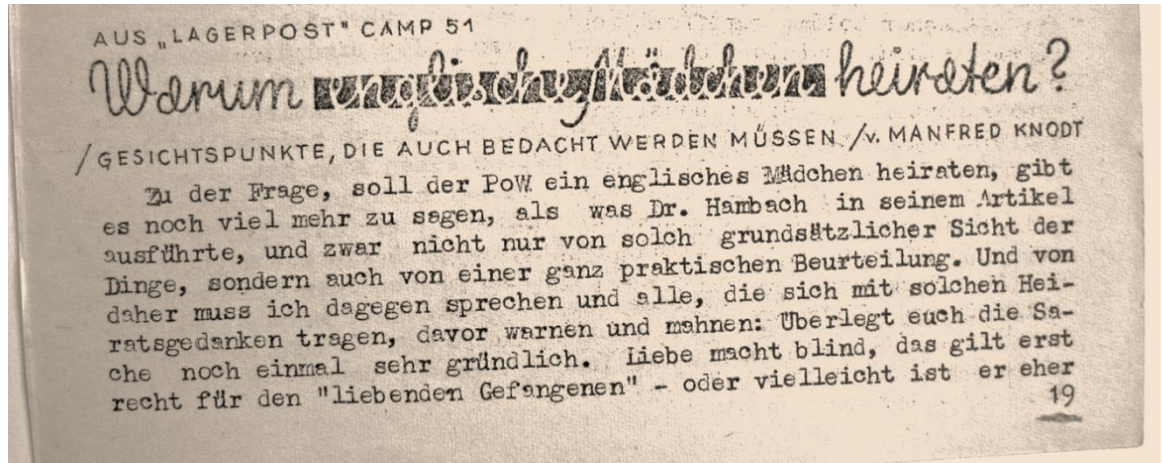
AUS „LAGERPOST" CAMP 51

Warum englische Mädchen heiraten?

/ GESICHTSPUNKTE, DIE AUCH BEDACHT WERDEN MÜSSEN / v. MANFRED KNODT

Zu der Frage, soll der PoW ein englisches Mädchen heiraten, gibt es noch viel mehr zu sagen, als was Dr. Hambach in seinem Artikel ausführte, und zwar nicht nur von solch grundsätzlicher Sicht der Dinge, sondern auch von einer ganz praktischen Beurteilung. Und von daher muss ich dagegen sprechen und alle, die sich mit solchen Heiratsgedanken tragen, davor warnen und mahnen: Überlegt euch die Sache noch einmal sehr gründlich. Liebe macht blind, das gilt erst recht für den "liebenden Gefangenen" - oder vielleicht ist er eher

19